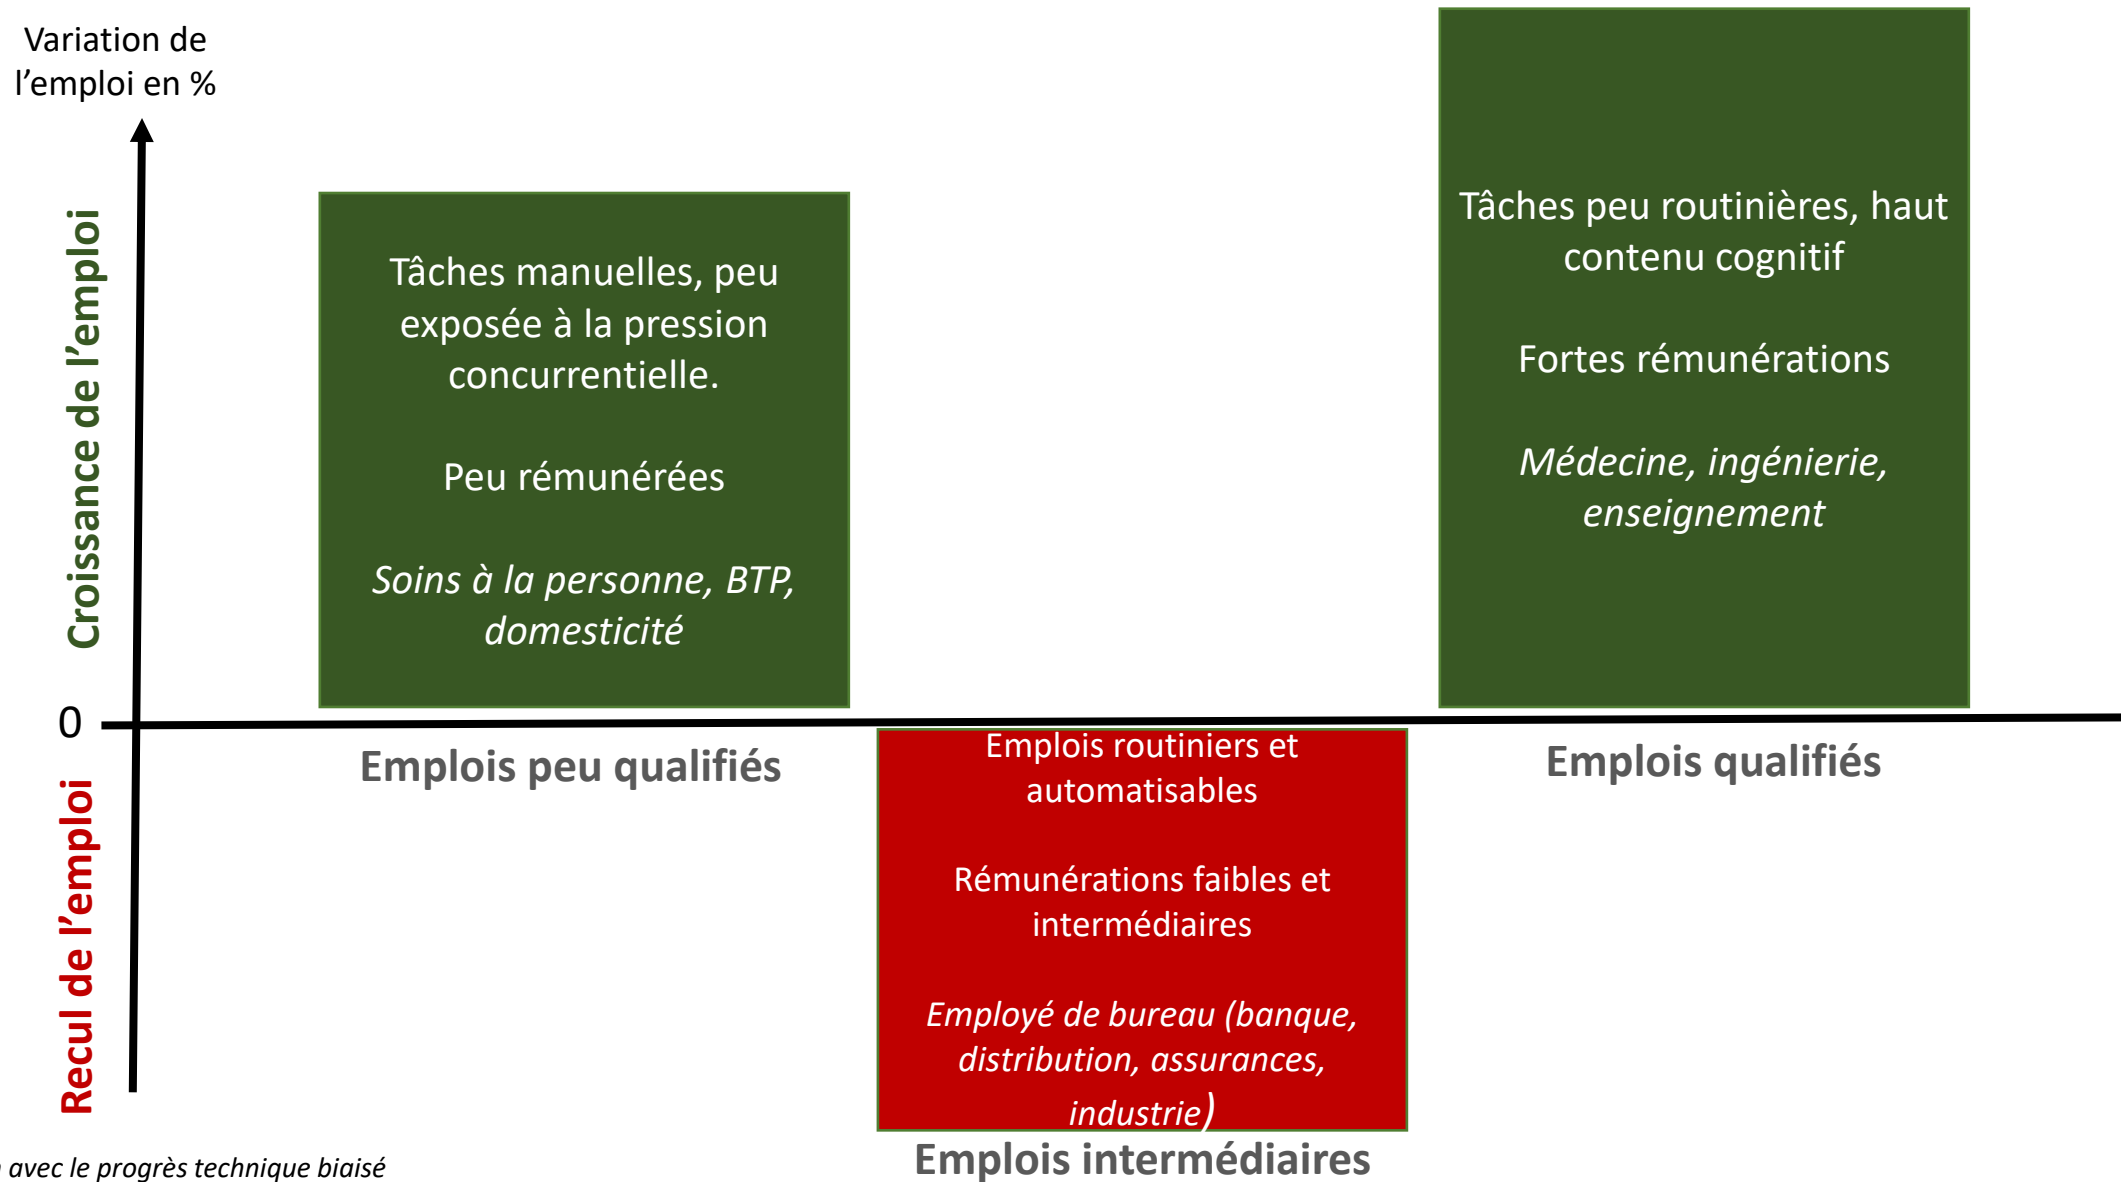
Variation de l’emploi en %

Croissance de l’emploi

Recul de l’emploi

0

Tâches manuelles, peu exposée à la pression concurrentielle.

Peu rémunérées

*Soins à la personne, BTP, domesticité*

Emplois peu qualifiés

Emplois routiniers et automatisables

Rémunérations faibles et intermédiaires

*Employé de bureau (banque, distribution, assurances, industrie)*

Emplois intermédiaires

Tâches peu routinières, haut contenu cognitif

Fortes rémunérations

*Médecine, ingénierie, enseignement*

Emplois qualifiés

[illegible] *avec le progrès technique biaisé*